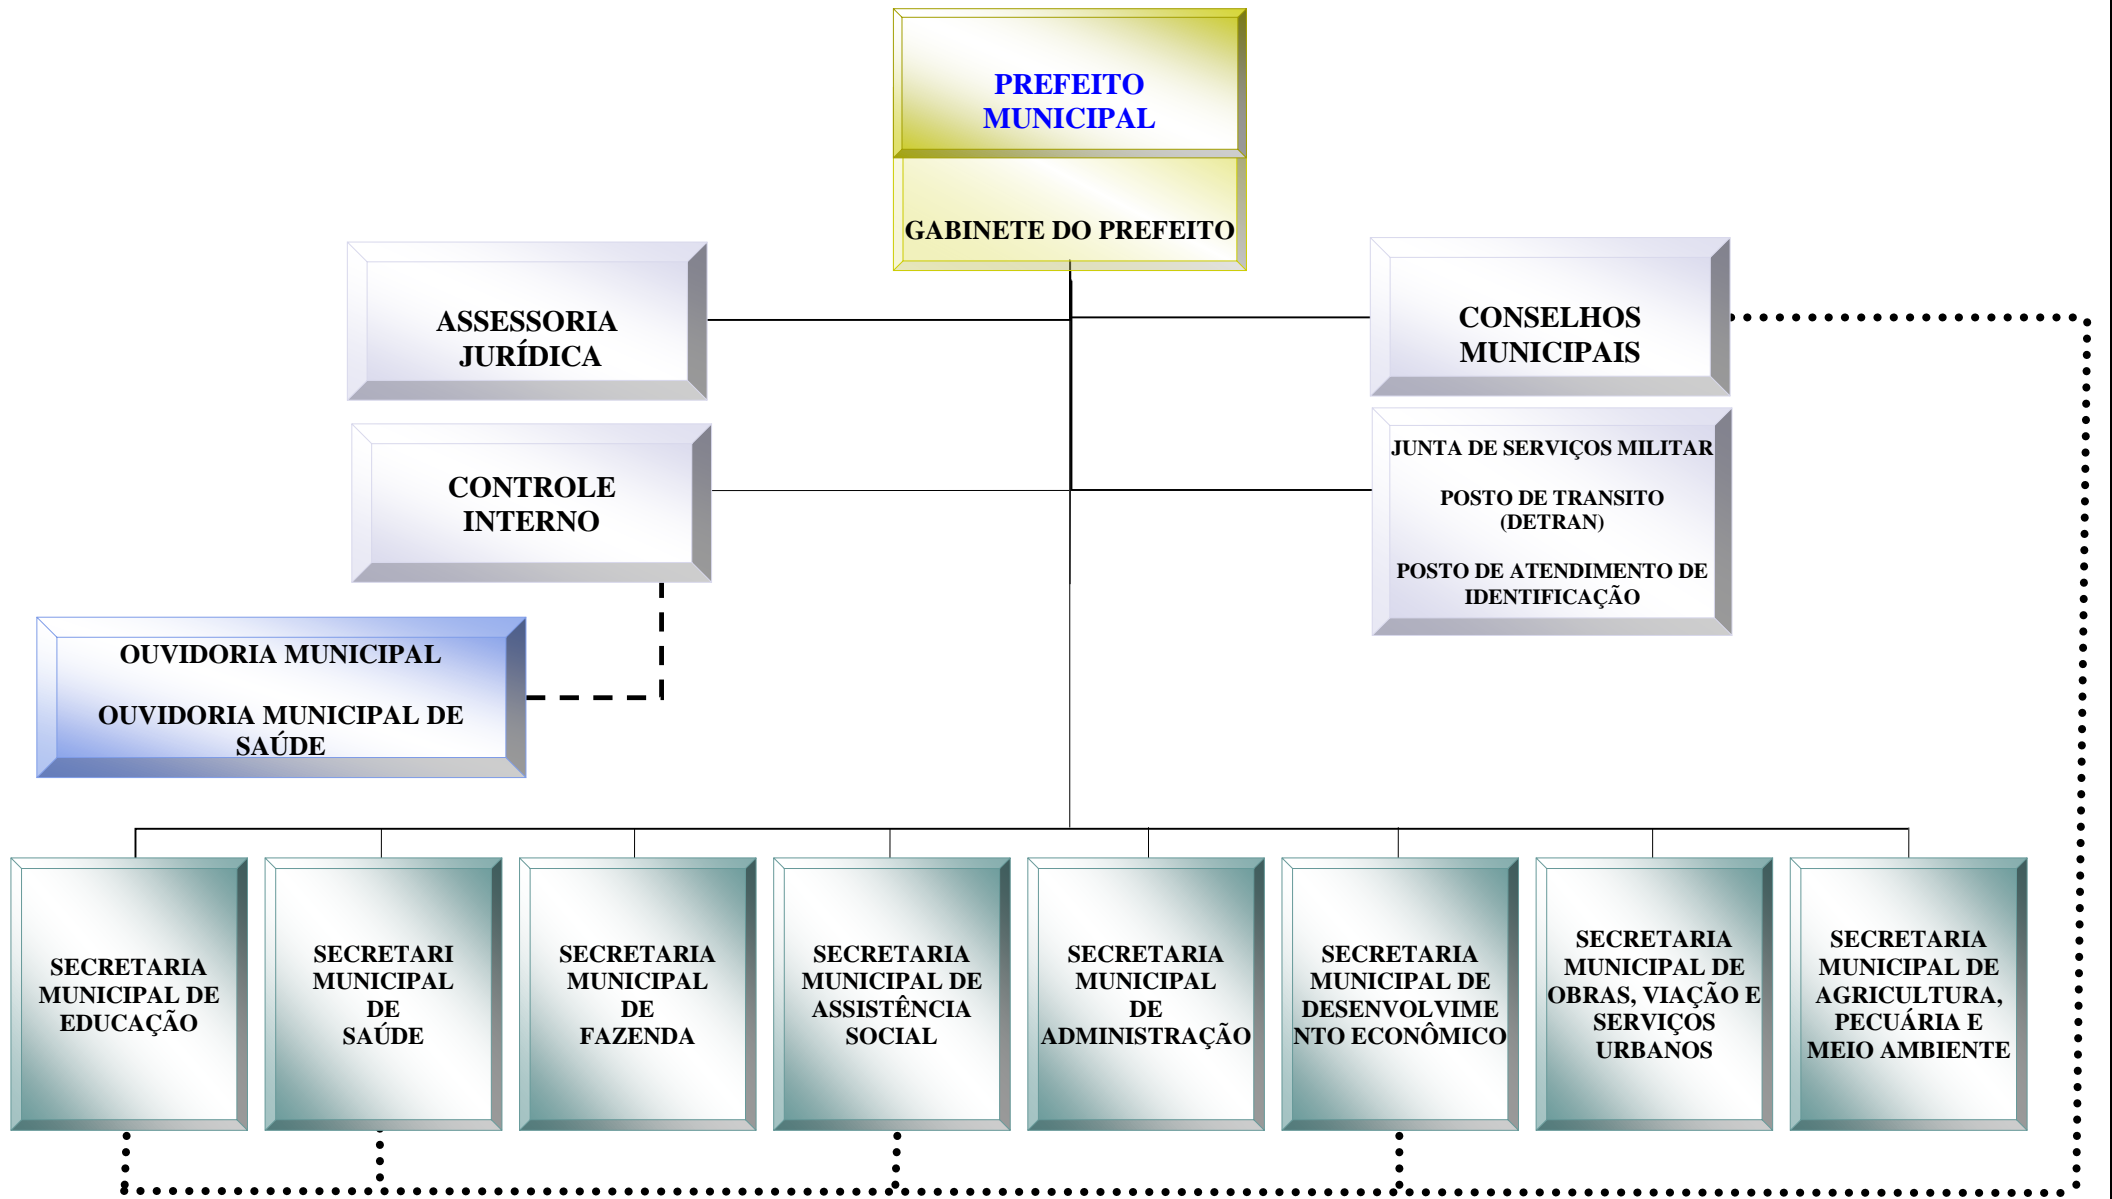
PREFEITO MUNICIPAL

GABINETE DO PREFEITO

ASSESSORIA JURÍDICA

CONSELHOS MUNICIPAIS

CONTROLE INTERNO

JUNTA DE SERVIÇOS MILITAR

POSTO DE TRANSITO (DETRAN)

POSTO DE ATENDIMENTO DE IDENTIFICAÇÃO

OUVIDORIA MUNICIPAL

OUVIDORIA MUNICIPAL DE SAÚDE

SECRETARIA MUNICIPAL DE EDUCAÇÃO

SECRETARI MUNICIPAL DE SAÚDE

SECRETARIA MUNICIPAL DE FAZENDA

SECRETARIA MUNICIPAL DE ASSISTÊNCIA SOCIAL

SECRETARIA MUNICIPAL DE ADMINISTRAÇÃO

SECRETARIA MUNICIPAL DE DESENVOLVIMENTO ECONÔMICO

SECRETARIA MUNICIPAL DE OBRAS, VIAÇÃO E SERVIÇOS URBANOS

SECRETARIA MUNICIPAL DE AGRICULTURA, PECUÁRIA E MEIO AMBIENTE